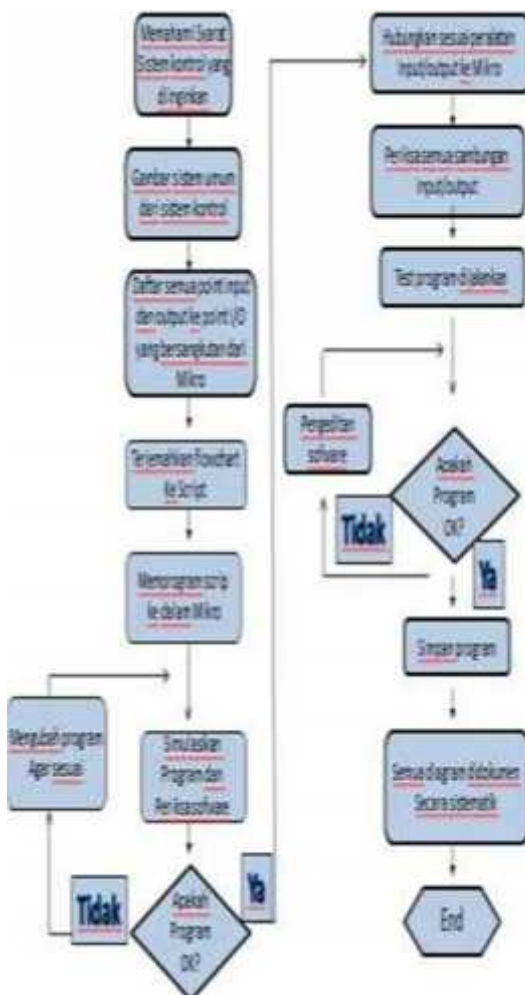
Memahami Syarat Sistem kontrol yang diinginkan

Gambar sistem umum dari sistem kontrol

Daftar semua point input dan output ke point I/O yang bersangkutan dari Mikro

Terjemahkan flowchart ke Script

Memprogram scrip ke dalam Mikro

Mengubah program Agar sesuai

Simulasikan Program dan Periksa sofwere

Tidak

Apakah Program OK?

Ya

Hubungkan sesuai peralatan input/output ke Mikro

Periksa semua sambungan input/output

Test program di jalankan

Pengeditan software

Apakah Program OK?

Tidak

Ya

Simpan program

Semua diagram didokumen Secara sistematik

End